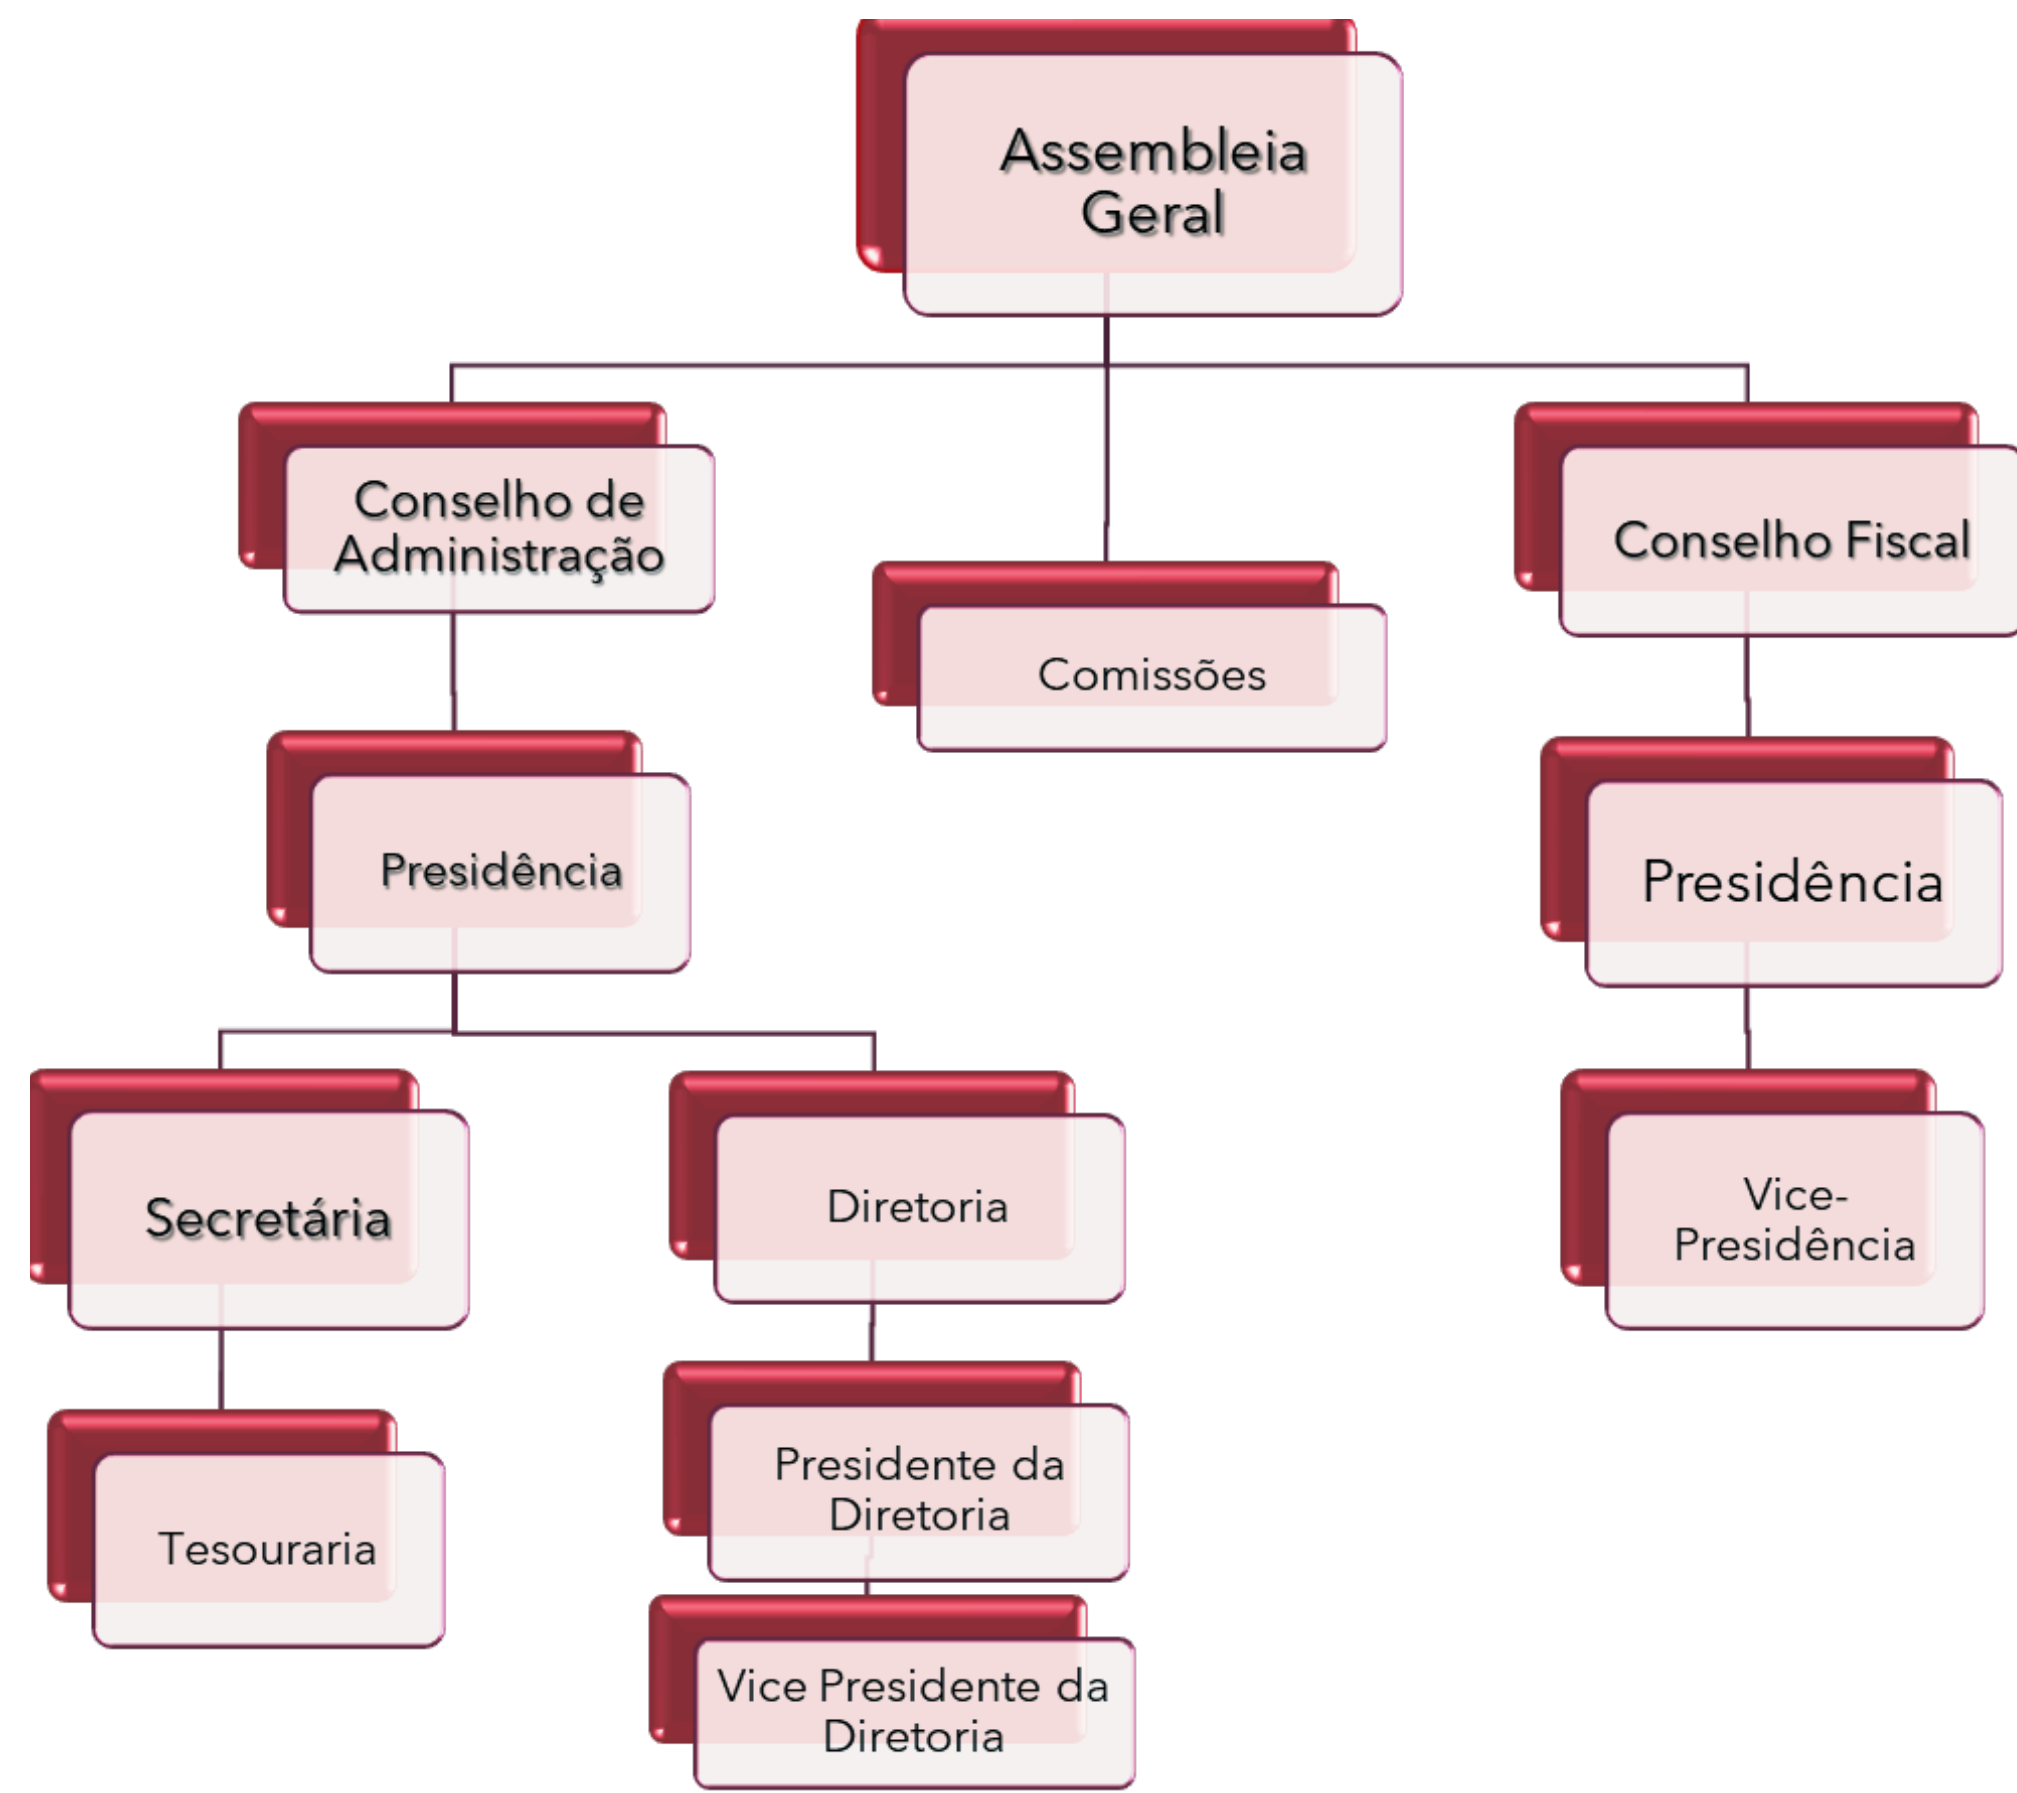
Assembleia Geral

Conselho de Administração

Comissões

Conselho Fiscal

Presidência

Presidência

Secretária

Diretoria

Vice-Presidência

Tesouraria

Presidente da Diretoria

Vice Presidente da Diretoria